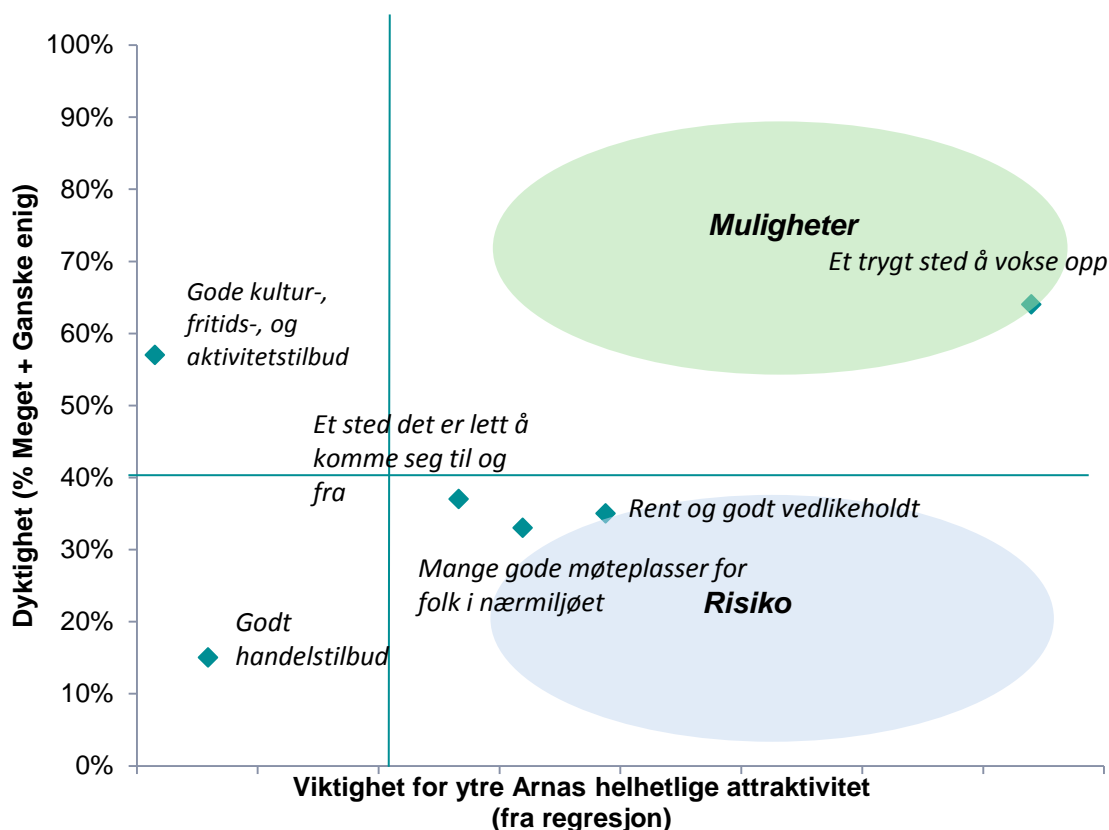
100%
90%
80%
70%
60%
50%
40%
30%
20%
10%
0%

Dyktighet (% Meget + Ganske enig)

Muligheter

Et trygt sted å vokse opp

Gode kultur-, fritids-, og aktivitetstilbud

Et sted det er lett å komme seg til og fra

Rent og godt vedlikeholdt

Mange gode møteplasser for folk i nærmiljøet

Risiko

Godt handelstilbud

Viktighet for ytre Arnas helhetlige attraktivitet (fra regresjon)